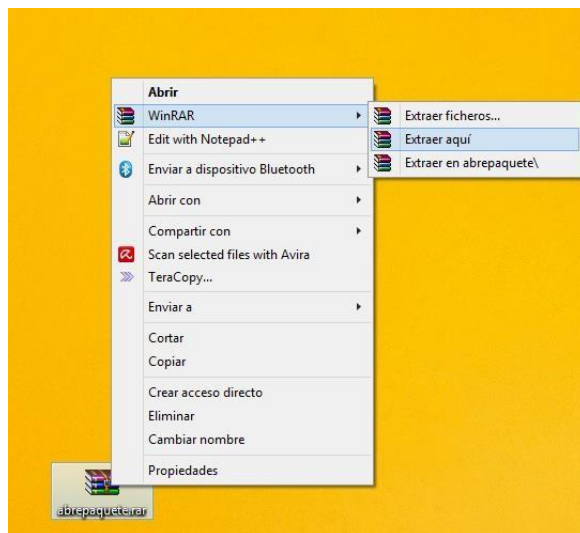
Abrir
WinRAR
Edit with Notepad++
Enviar a dispositivo Bluetooth
Abrir con
Compartir con
Scan selected files with Avira
TeraCopy...
Enviar a
Cortar
Copiar
Crear acceso directo
Eliminar
Cambiar nombre
Propiedades

Extraer ficheros...
Extraer aquí
Extraer en abrepaquete\

abrepaquete.rar